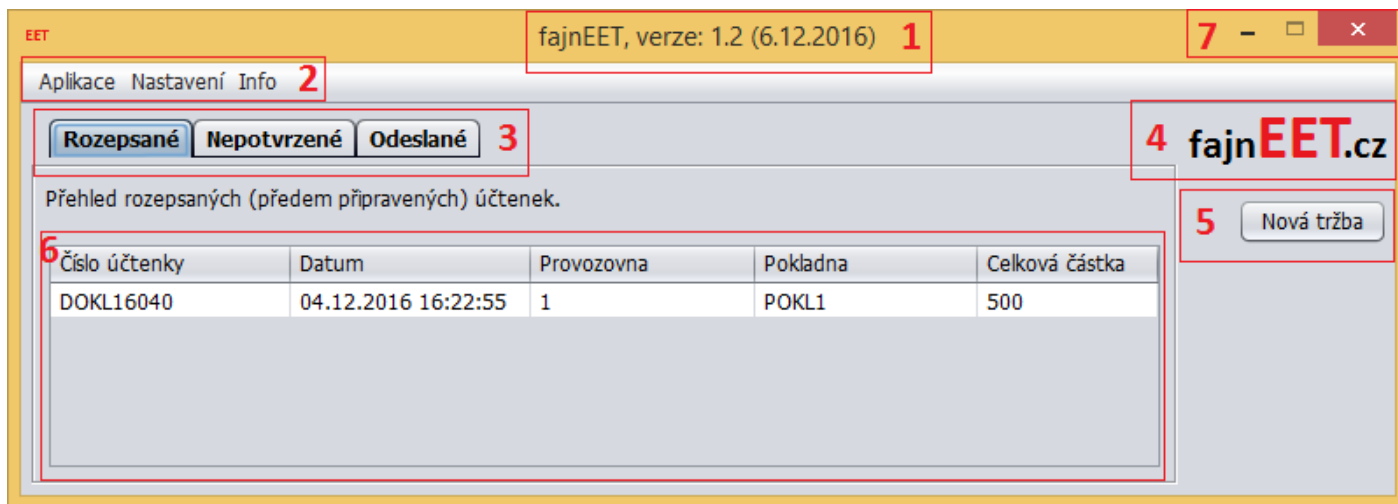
EET

fajnEET, verze: 1.2 (6.12.2016) 1

7

Aplikace Nastavení Info 2

Rozepsané Nepotvrzené Odeslané 3

4 fajnEET.cz

Přehled rozepsaných (předem připravených) účtenek.

5 Nová tržba

6

| Číslo účtenky | Datum | Provozovna | Pokladna | Celková částka |
|---|---|---|---|---|
| DOKL16040 | 04.12.2016 16:22:55 | 1 | POKL1 | 500 |